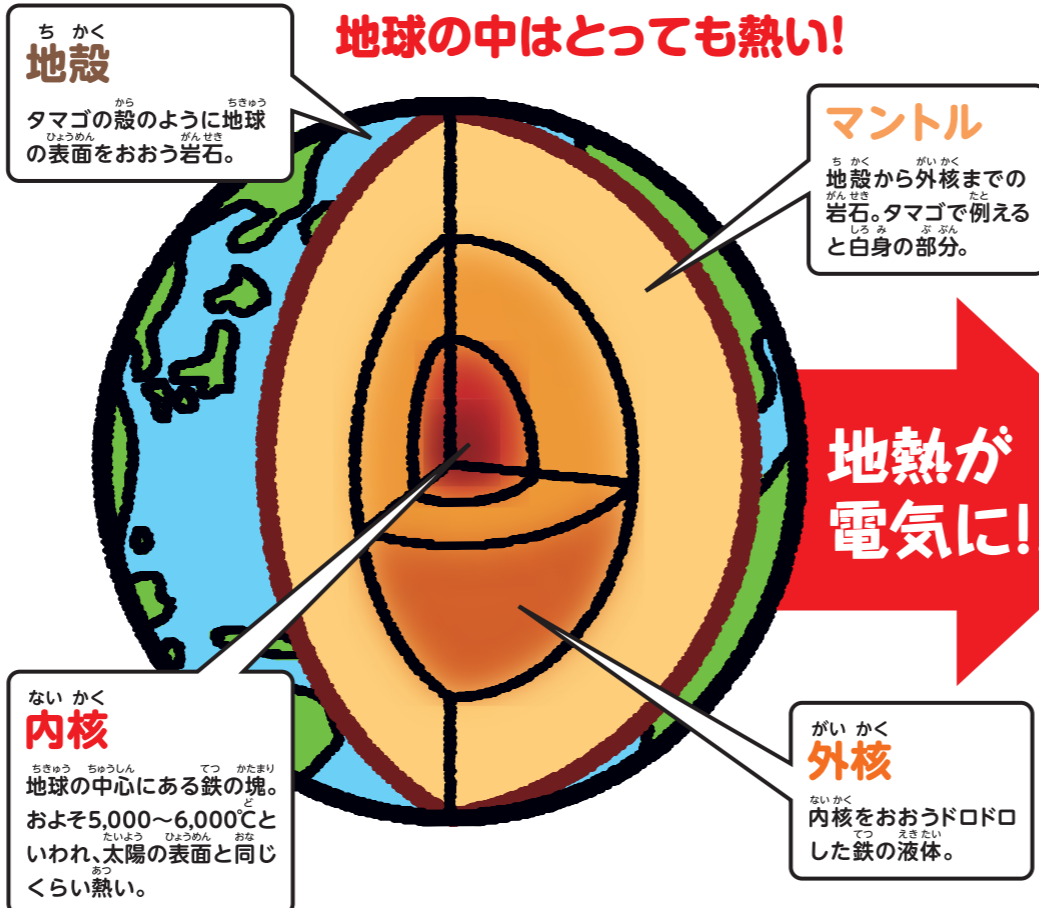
地球の中はとっても熱い!

ちかく
地殻
から　ちきゅう
タマゴの殻のように地球
ひょうめん　がんせき
の表面をおおう岩石。

マントル
ちかく　がいかく
地殻から外核までの
がんせき　たと
岩石。タマゴで例える
しろみ　ぶぶん
と白身の部分。

地熱が電気に!

ないかく
内核
ちきゅう　ちゅうしん　てつ　かたまり
地球の中心にある鉄の塊。
ど
およそ5,000～6,000℃と
たいよう　ひょうめん　おな
いわれ、太陽の表面と同じ
あつ
くらい熱い。

がいかく
外核
ないかく
内核をおおうドロドロ
てつ　えきたい
した鉄の液体。